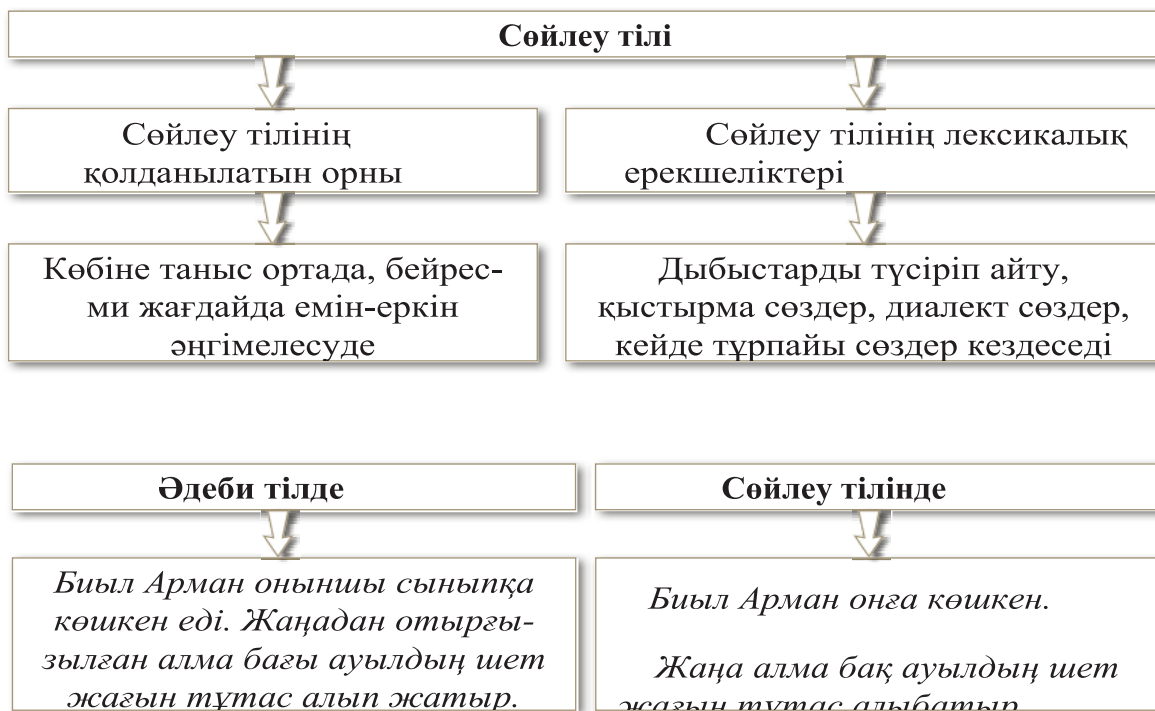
Сөйлеу тілі

Сөйлеу тілінің қолданылатын орны

Сөйлеу тілінің лексикалық ерекшеліктері

Көбіне таныс ортада, бейресми жағдайда емін-еркін әңгімелесуде

Дыбыстарды түсіріп айту, қыстырма сөздер, диалект сөздер, кейде тұрпайы сөздер кездеседі

Әдеби тілде

Сөйлеу тілінде

Биыл Арман оныншы сыныпқа көшкен еді. Жаңадан отырғызылған алма бағы ауылдың шет жағын тұтас алып жатыр.

Биыл Арман онға көшкен.

Жаңа алма бақ ауылдың шет жағын тұтас алыбатыр.